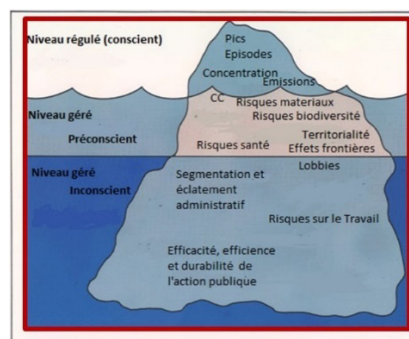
Niveau régulé (conscient)

Pics
Episodes
Concentration
Emissions

Niveau géré

Préconscient

CC
Risques materiaux
Risques biodiversité
Risques santé
Territorialité
Effets frontières

Niveau géré
Inconscient

Lobbies

Segmentation et éclatement administratif

Risques sur le Travail

Efficacité, efficience et durabilité de l'action publique